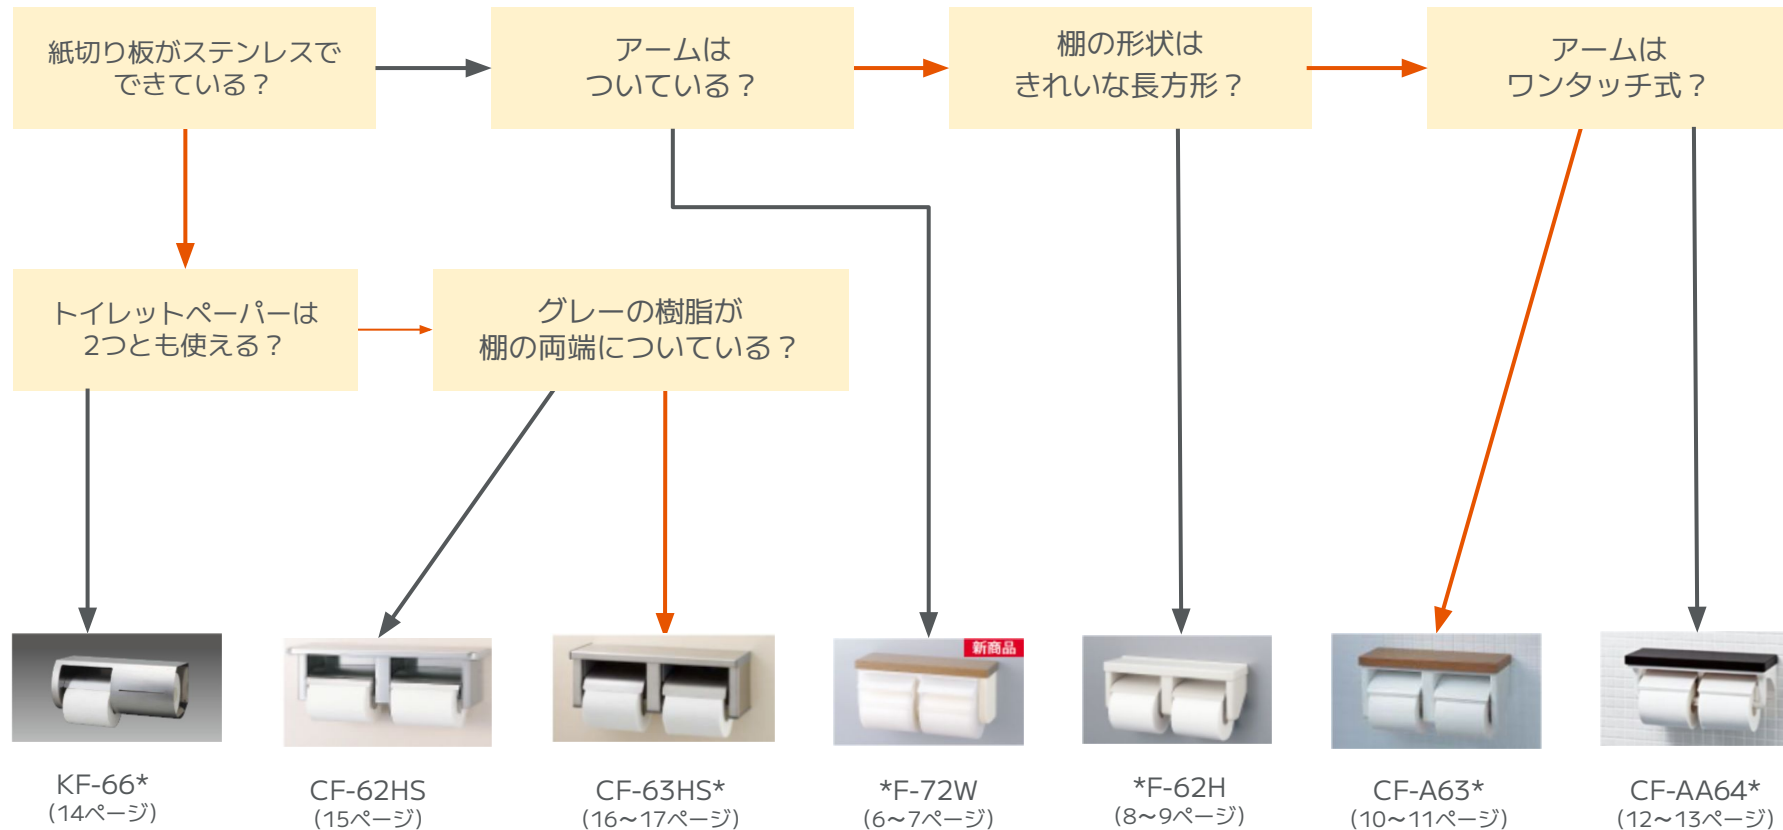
紙切り板がステンレスでできている？

アームはついている？

棚の形状はきれいな長方形？

アームはワンタッチ式？

トイレットペーパーは2つとも使える？

グレーの樹脂が棚の両端についている？

新商品

KF-66*
(14ページ)

CF-62HS
(15ページ)

CF-63HS*
(16〜17ページ)

*F-72W
(6〜7ページ)

*F-62H
(8〜9ページ)

CF-A63*
(10〜11ページ)

CF-AA64*
(12〜13ページ)